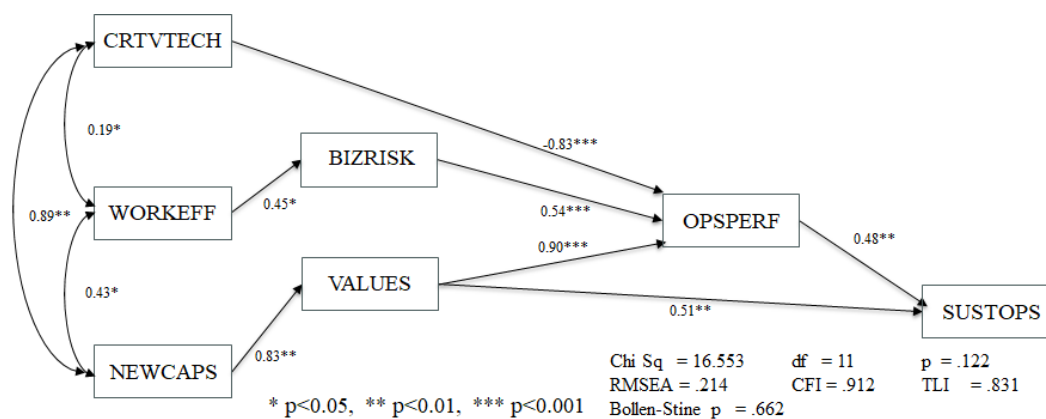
CRTVTECH

0.19*

0.89**

WORKEFF

0.43*

NEWCAPS

0.45*

BIZRISK

0.83**

VALUES

-0.83***

0.54***

0.90***

OPSPERF

0.51**

0.48**

SUSTOPS

* p<0.05, ** p<0.01, *** p<0.001

Chi Sq = 16.553 df = 11 p = .122
RMSEA = .214 CFI = .912 TLI = .831
Bollen-Stine p = .662